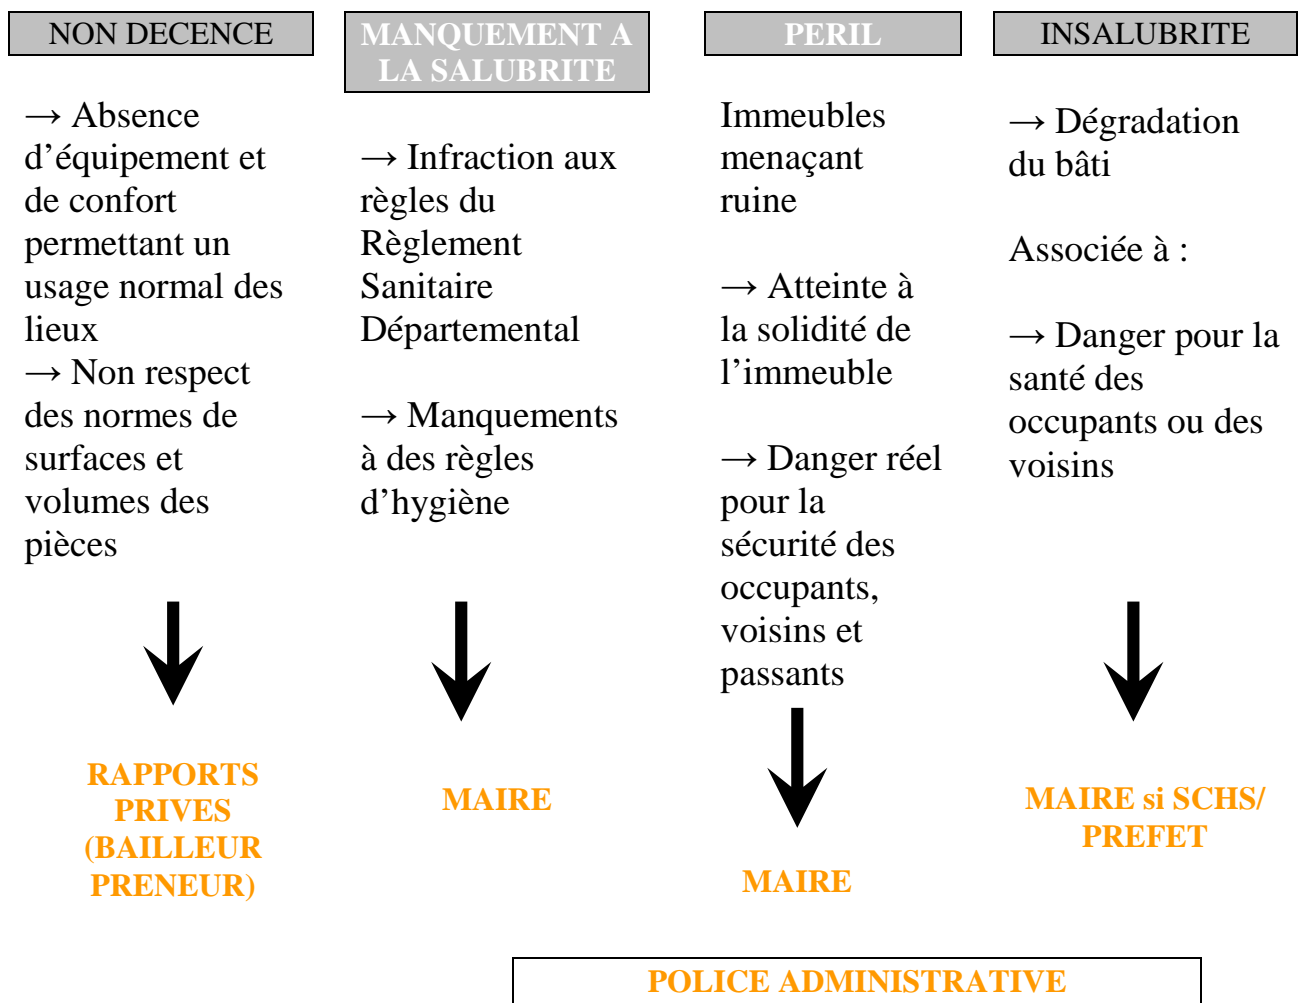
NON DECENCE

→ Absence d'équipement et de confort permettant un usage normal des lieux
→ Non respect des normes de surfaces et volumes des pièces

RAPPORTS PRIVES (BAILLEUR PRENEUR)

MANQUEMENT A LA SALUBRITE

→ Infraction aux règles du Règlement Sanitaire Départemental

→ Manquements à des règles d'hygiène

MAIRE

PERIL

Immeubles menaçant ruine

→ Atteinte à la solidité de l'immeuble

→ Danger réel pour la sécurité des occupants, voisins et passants

MAIRE

INSALUBRITE

→ Dégradation du bâti

Associée à :

→ Danger pour la santé des occupants ou des voisins

MAIRE si SCHS/ PREFET

POLICE ADMINISTRATIVE